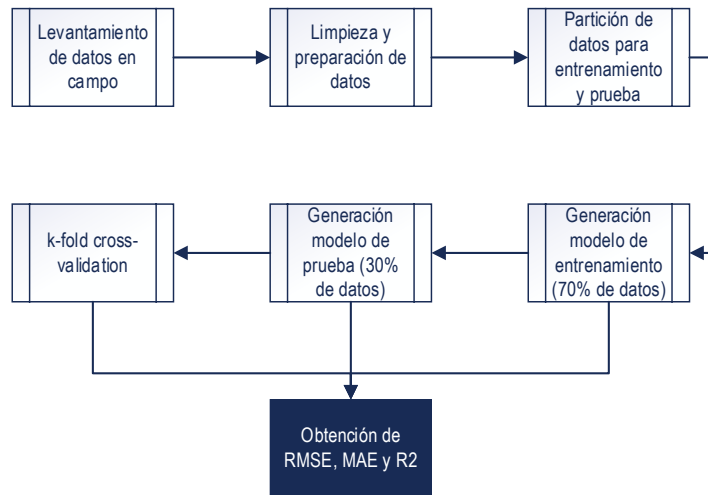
Levantamiento de datos en campo

Limpieza y preparación de datos

Partición de datos para entrenamiento y prueba

Generación modelo de entrenamiento (70% de datos)

Generación modelo de prueba (30% de datos)

k-fold cross-validation

Obtención de RMSE, MAE y R2